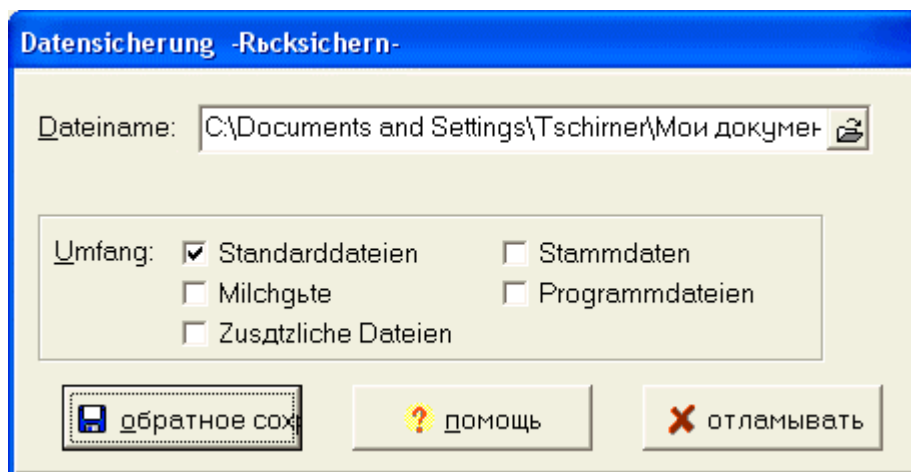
Datensicherung -Rьcksichern-

Dateiname: C:\Documents and Settings\Tschirner\Мои докумен

Umfang: Standarddateien Stammdaten
Milchgьte Programmdateien
Zusдtzliche Dateien

обратное сохр
помощь
отламывать